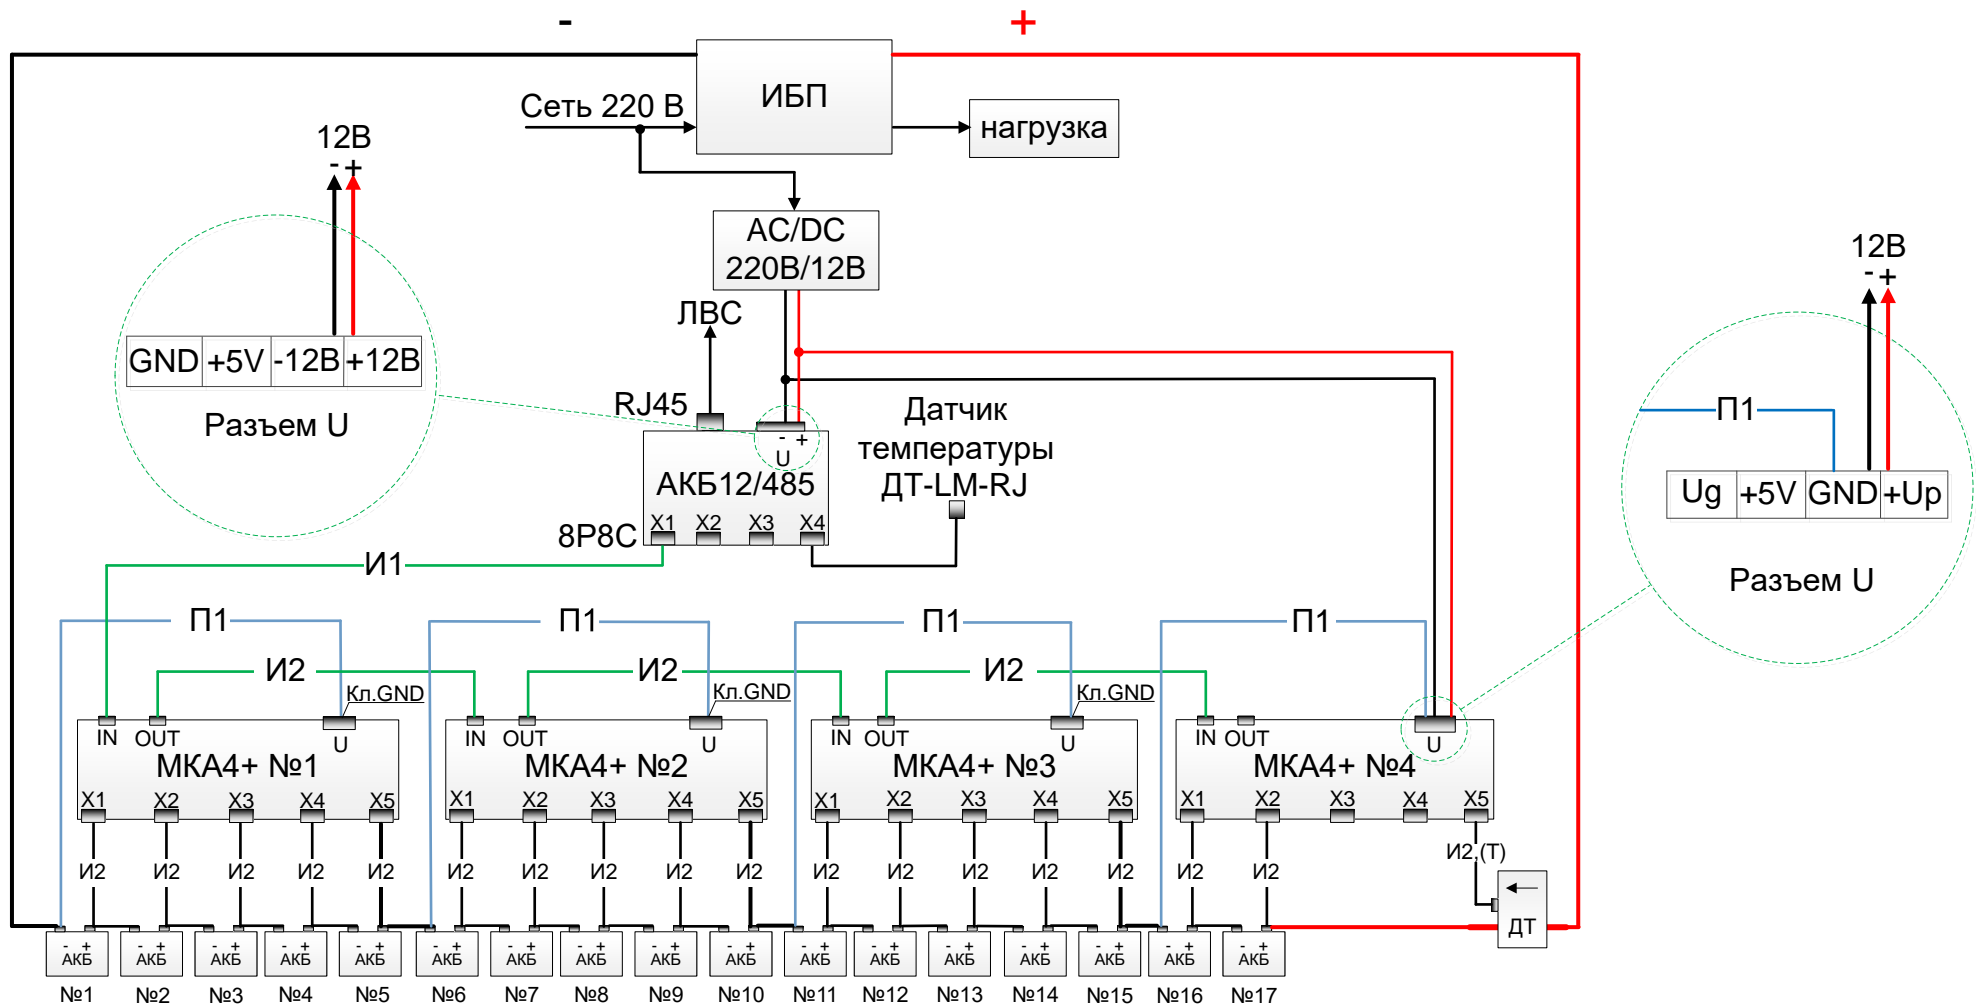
-
+
ИБП
Сеть 220 В
нагрузка
AC/DC
220В/12В
12В
- +
GND | +5V | -12B | +12B
Разъем U
ЛВС
RJ45
- +
U
АКБ12/485
Датчик температуры ДТ-LM-RJ
8P8C
X1 X2 X3 X4
И1
12В
- +
П1
Ug | +5V | GND | +Up
Разъем U
П1
И2
Кл.GND
IN OUT
U
МКА4+ №1
X1 X2 X3 X4 X5
П1
И2
Кл.GND
IN OUT
U
МКА4+ №2
X1 X2 X3 X4 X5
П1
И2
Кл.GND
IN OUT
U
МКА4+ №3
X1 X2 X3 X4 X5
П1
IN OUT
U
МКА4+ №4
X1 X2 X3 X4 X5
И2 И2 И2 И2 И2 И2 И2 И2 И2 И2 И2 И2 И2 И2 И2 И2 И2
И2,(Т)
ДТ
- + АКБ №1
- + АКБ №2
- + АКБ №3
- + АКБ №4
- + АКБ №5
- + АКБ №6
- + АКБ №7
- + АКБ №8
- + АКБ №9
- + АКБ №10
- + АКБ №11
- + АКБ №12
- + АКБ №13
- + АКБ №14
- + АКБ №15
- + АКБ №16
- + АКБ №17